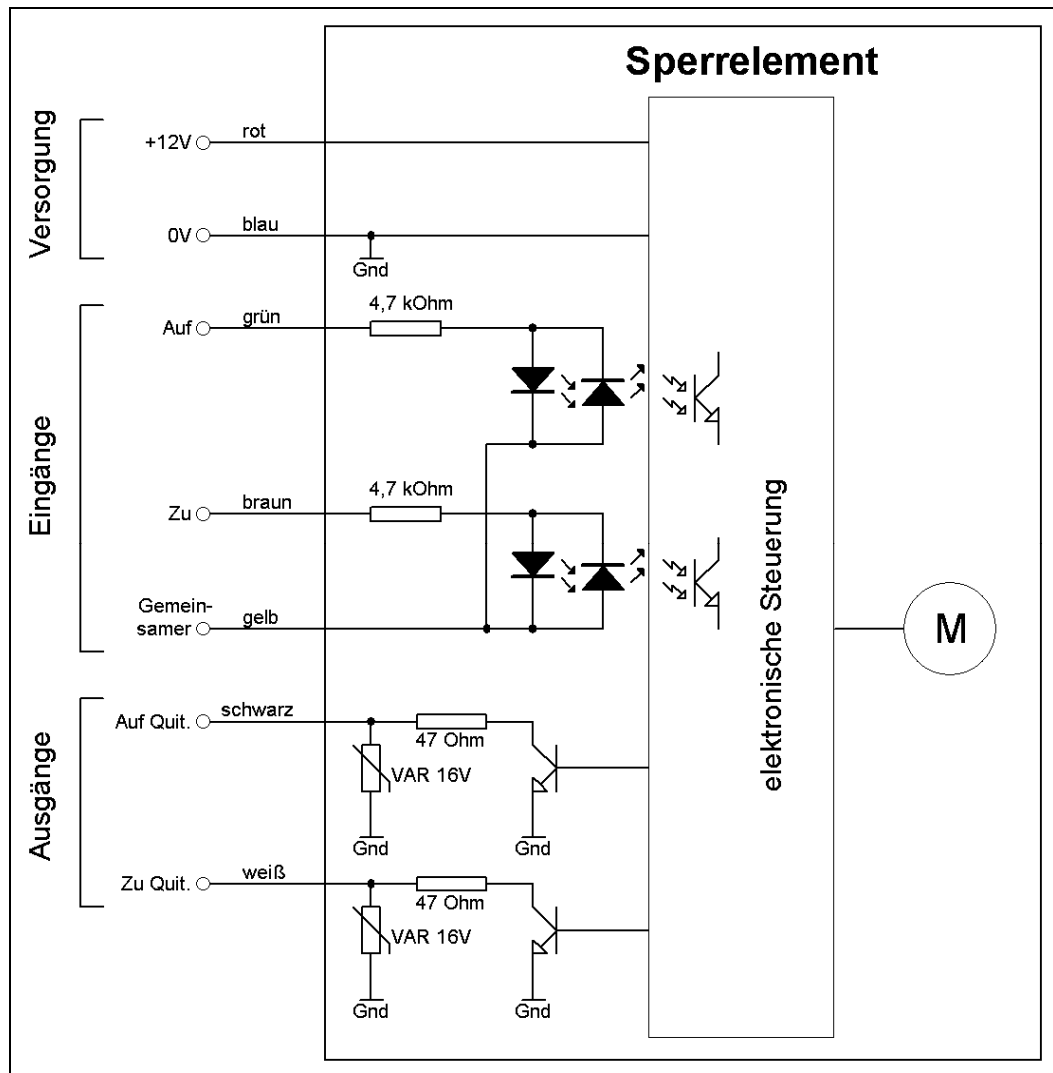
Sperrelement

Versorgung

+12V rot

0V blau

Gnd

Eingänge

Auf grün 4,7 kOhm

Zu braun 4,7 kOhm

Gemeinsamer gelb

elektronische Steuerung

M

Ausgänge

Auf Quit. schwarz 47 Ohm

VAR 16V

Gnd

Gnd

Zu Quit. weiß 47 Ohm

VAR 16V

Gnd

Gnd